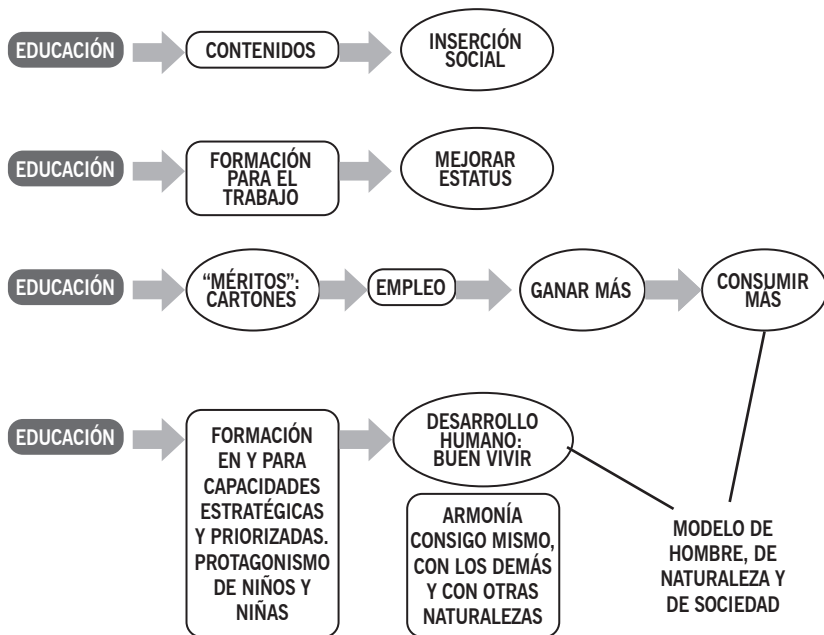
EDUCACIÓN
CONTENIDOS
INSERCIÓN SOCIAL

EDUCACIÓN
FORMACIÓN PARA EL TRABAJO
MEJORAR ESTATUS

EDUCACIÓN
"MÉRITOS": CARTONES
EMPLEO
GANAR MÁS
CONSUMIR MÁS

EDUCACIÓN
FORMACIÓN EN Y PARA CAPACIDADES ESTRATÉGICAS Y PRIORIZADAS. PROTAGONISMO DE NIÑOS Y NIÑAS
DESARROLLO HUMANO: BUEN VIVIR
ARMONÍA CONSIGO MISMO, CON LOS DEMÁS Y CON OTRAS NATURALEZAS
MODELO DE HOMBRE, DE NATURALEZA Y DE SOCIEDAD